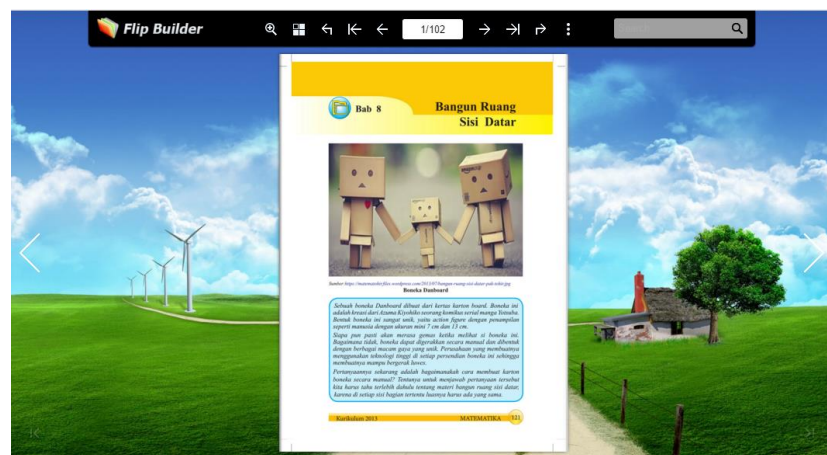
Flip Builder

1/102

Bab 8

Bangun Ruang Sisi Datar

Sumber: https://matematohir.files.wordpress.com/2013/07/bangun-ruang-sisi-datar-pdf-robot.jpg

Boneka Danboard

Sebuah boneka Danboard dibuat dari kertas karton board. Boneka ini adalah kreasi dari Azuma Kiyohiko seorang komikus serial manga Yotsuba. Bentuk boneka ini sangat unik, yaitu action figure dengan penampilan seperti manusia dengan ukuran mini 7 cm dan 13 cm.

Siapa pun pasti akan merasa gemas ketika melihat si boneka ini. Bagaimana tidak, boneka dapat digerakkan secara manual dan dibentuk dengan berbagai macam gaya yang unik. Perusahaan yang membuatnya menggunakan teknologi tinggi di setiap persendian boneka ini sehingga membuatnya mampu bergerak luwes.

Pertanyaannya sekarang adalah bagaimanakah cara membuat karton boneka secara manual? Tentunya untuk menjawab pertanyaan tersebut kita harus tahu terlebih dahulu tentang materi bangun ruang sisi datar, karena di setiap sisi bagian tertentu luasnya harus ada yang sama.

Kurikulum 2013

MATEMATIKA

121